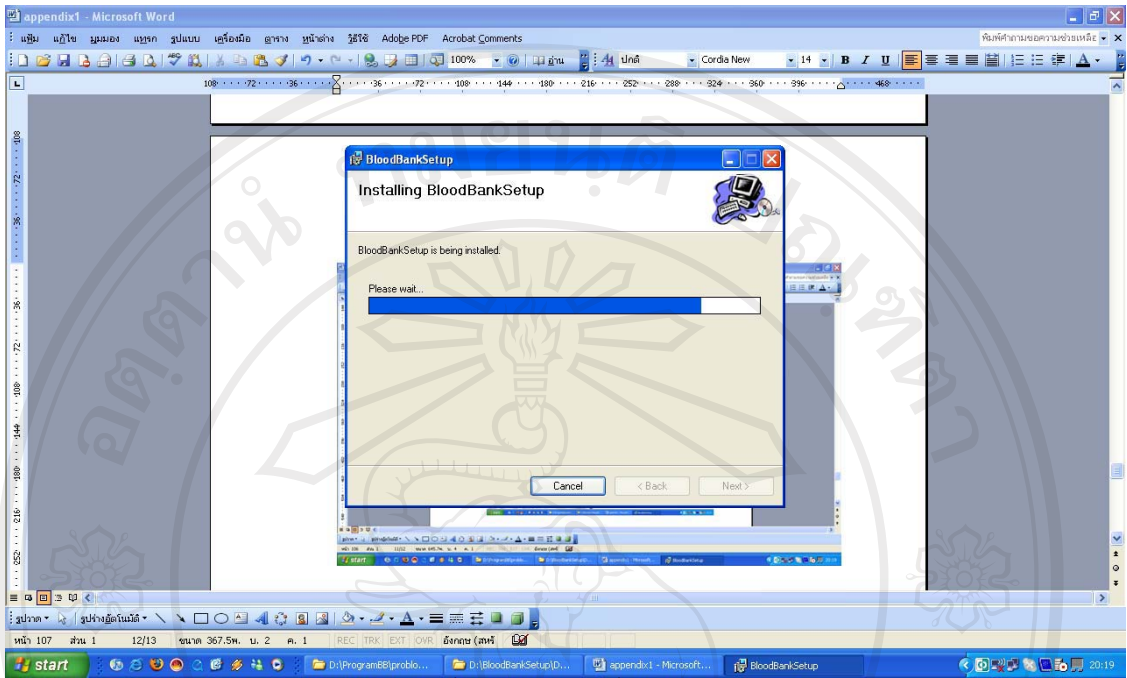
appendix1 - Microsoft Word

แฟ้ม แก้ไข มุมมอง แทรก รูปแบบ เครื่องมือ ตาราง หน้าต่าง วิธีใช้ Adobe PDF Acrobat Comments

พิมพ์คำถามของความช่วยเหลือ

100% อ่าน ปกติ Cordia New 14 B I U

BloodBankSetup

Installing BloodBankSetup

BloodBankSetup is being installed.

Please wait...

Cancel < Back Next >

รูปวาด รูปร่างอัตโนมัติ

หน้า 107 ส่วน 1 12/13 ที่ 367.5พ. บ. 2 ค. 1 REC TRK EXT OVR อังกฤษ (สหรั

start D:\ProgramBB\problo... D:\BloodBankSetup\D... appendix1 - Microsoft... BloodBankSetup 20:19